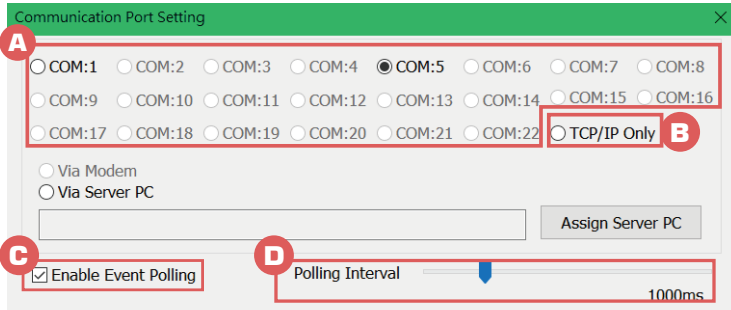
Communication Port Setting

A

COM:1 COM:2 COM:3 COM:4 COM:5 COM:6 COM:7 COM:8

COM:9 COM:10 COM:11 COM:12 COM:13 COM:14 COM:15 COM:16

COM:17 COM:18 COM:19 COM:20 COM:21 COM:22

TCP/IP Only

B

Via Modem

Via Server PC

Assign Server PC

C

Enable Event Polling

D

Polling Interval

1000ms